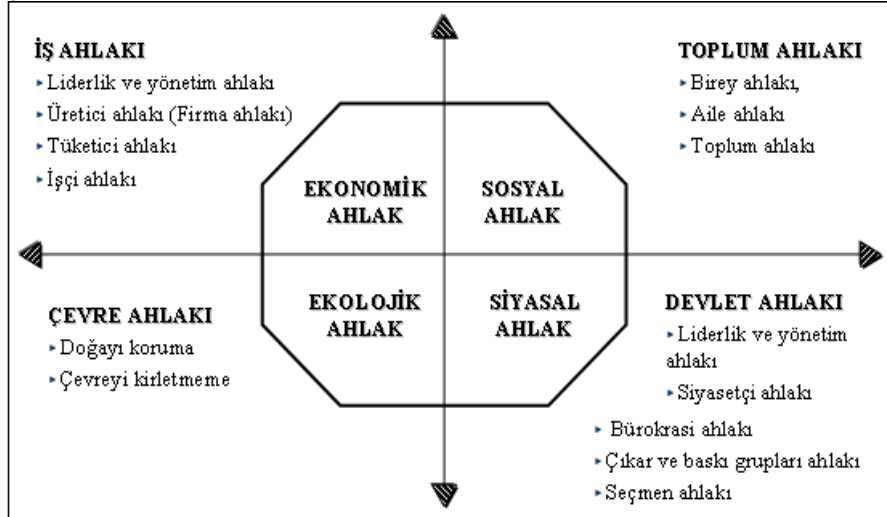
İŞ AHLAKI
▸ Liderlik ve yönetim ahlakı
▸ Üretici ahlakı (Firma ahlakı)
▸ Tüketici ahlakı
▸ İşçi ahlakı

TOPLUM AHLAKI
▸ Birey ahlakı,
▸ Aile ahlakı
▸ Toplum ahlakı

EKONOMİK AHLAK

SOSYAL AHLAK

EKOLOJİK AHLAK

SİYASAL AHLAK

ÇEVRE AHLAKI
▸ Doğayı koruma
▸ Çevreyi kirletmeme

DEVLET AHLAKI
▸ Liderlik ve yönetim ahlakı
▸ Siyasetçi ahlakı
▸ Bürokrasi ahlakı
▸ Çıkar ve baskı grupları ahlakı
▸ Seçmen ahlakı